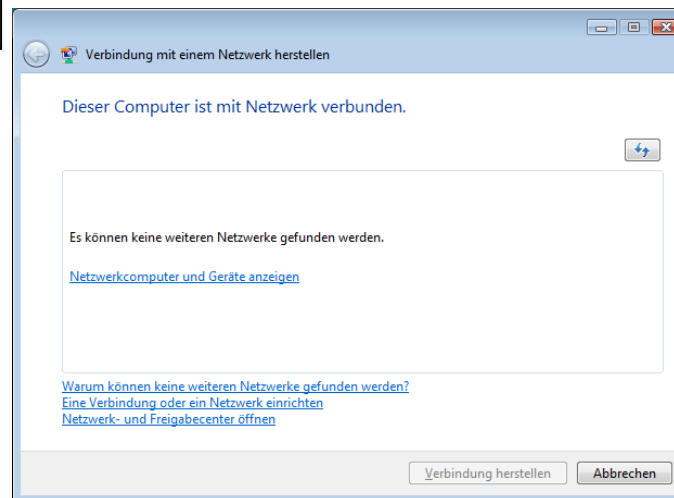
Verbindung mit einem Netzwerk herstellen

Dieser Computer ist mit Netzwerk verbunden.

Es können keine weiteren Netzwerke gefunden werden.

Netzwerkcomputer und Geräte anzeigen

Warum können keine weiteren Netzwerke gefunden werden?
Eine Verbindung oder ein Netzwerk einrichten
Netzwerk- und Freigabecenter öffnen

Verbindung herstellen
Abbrechen